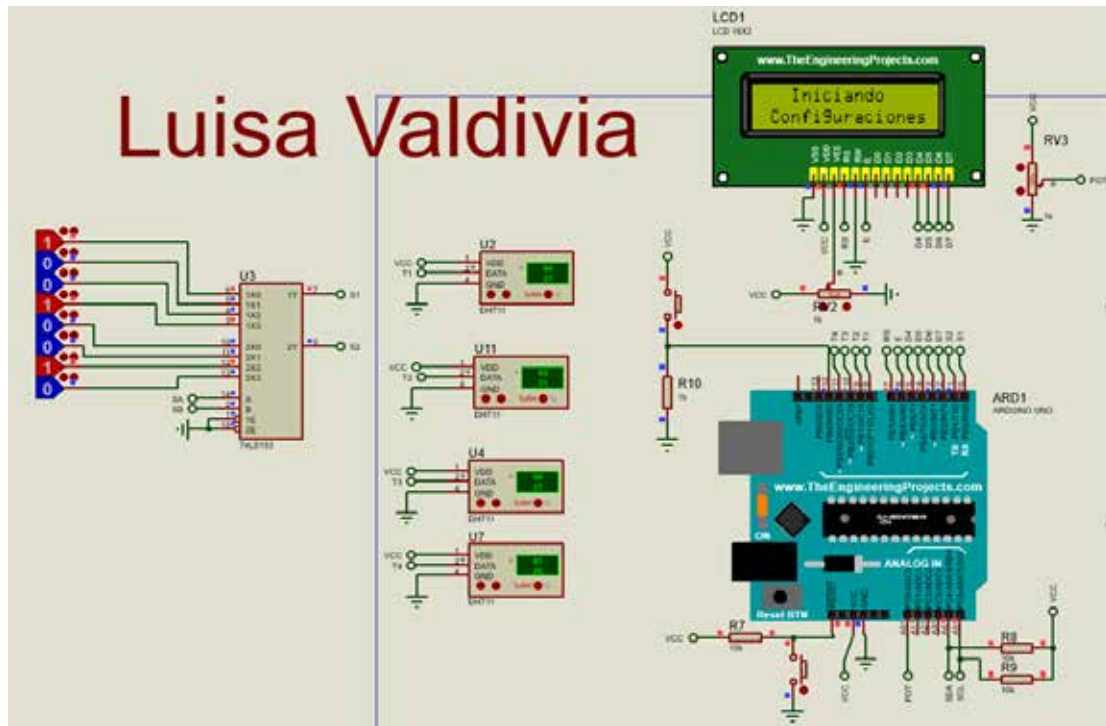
LCD1
LCD 16X2

www.TheEngineeringProjects.com

Iniciando
Configuraciones

Luisa Valdivia

RV3

POT

1
0
0
1
0
0
1
0

U3

1X0
1X1
1X2
1X3

2X0
2X1
2X2
2X3

A
B

1E
2E

1Y
2Y

74LS153

S1
S2

SA
SB

U2
VCC
T1
VDD
DATA
GND
DHT11

U11
VCC
T2
VDD
DATA
GND
DHT11

U4
VCC
T3
VDD
DATA
GND
DHT11

U7
VCC
T4
VDD
DATA
GND
DHT11

VCC

VCC

RV2

R10

ARD1
ARDUINO UNO

www.TheEngineeringProjects.com

ON

ANALOG IN

Reset BTN

VCC
R7
10k

R8
R9
10k

VCC

VCC

POT

SDA
SCL